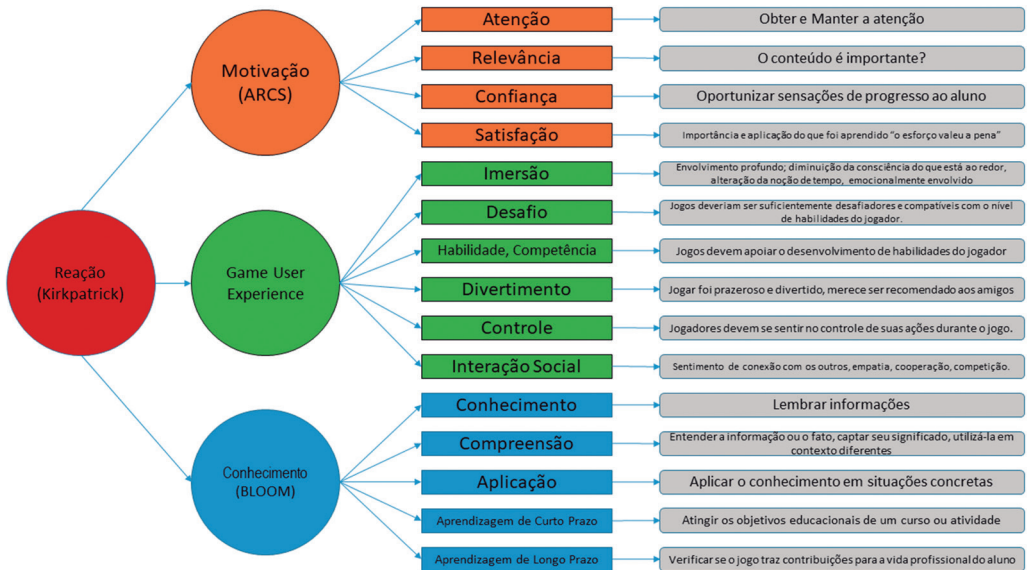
Reação (Kirkpatrick)

Motivação (ARCS)

Atenção
Obter e Manter a atenção

Relevância
O conteúdo é importante?

Confiança
Oportunizar sensações de progresso ao aluno

Satisfação
Importância e aplicação do que foi aprendido "o esforço valeu a pena"

Game User Experience

Imersão
Envolvimento profundo; diminuição da consciência do que está ao redor, alteração da noção de tempo, emocionalmente envolvido

Desafio
Jogos deveriam ser suficientemente desafiadores e compatíveis com o nível de habilidades do jogador.

Habilidade, Competência
Jogos devem apoiar o desenvolvimento de habilidades do jogador

Divertimento
Jogar foi prazeroso e divertido, merece ser recomendado aos amigos

Controle
Jogadores devem se sentir no controle de suas ações durante o jogo.

Interação Social
Sentimento de conexão com os outros, empatia, cooperação, competição.

Conhecimento (BLOOM)

Conhecimento
Lembrar informações

Compreensão
Entender a informação ou o fato, captar seu significado, utilizá-la em contexto diferentes

Aplicação
Aplicar o conhecimento em situações concretas

Aprendizagem de Curto Prazo
Atingir os objetivos educacionais de um curso ou atividade

Aprendizagem de Longo Prazo
Verificar se o jogo traz contribuições para a vida profissional do aluno